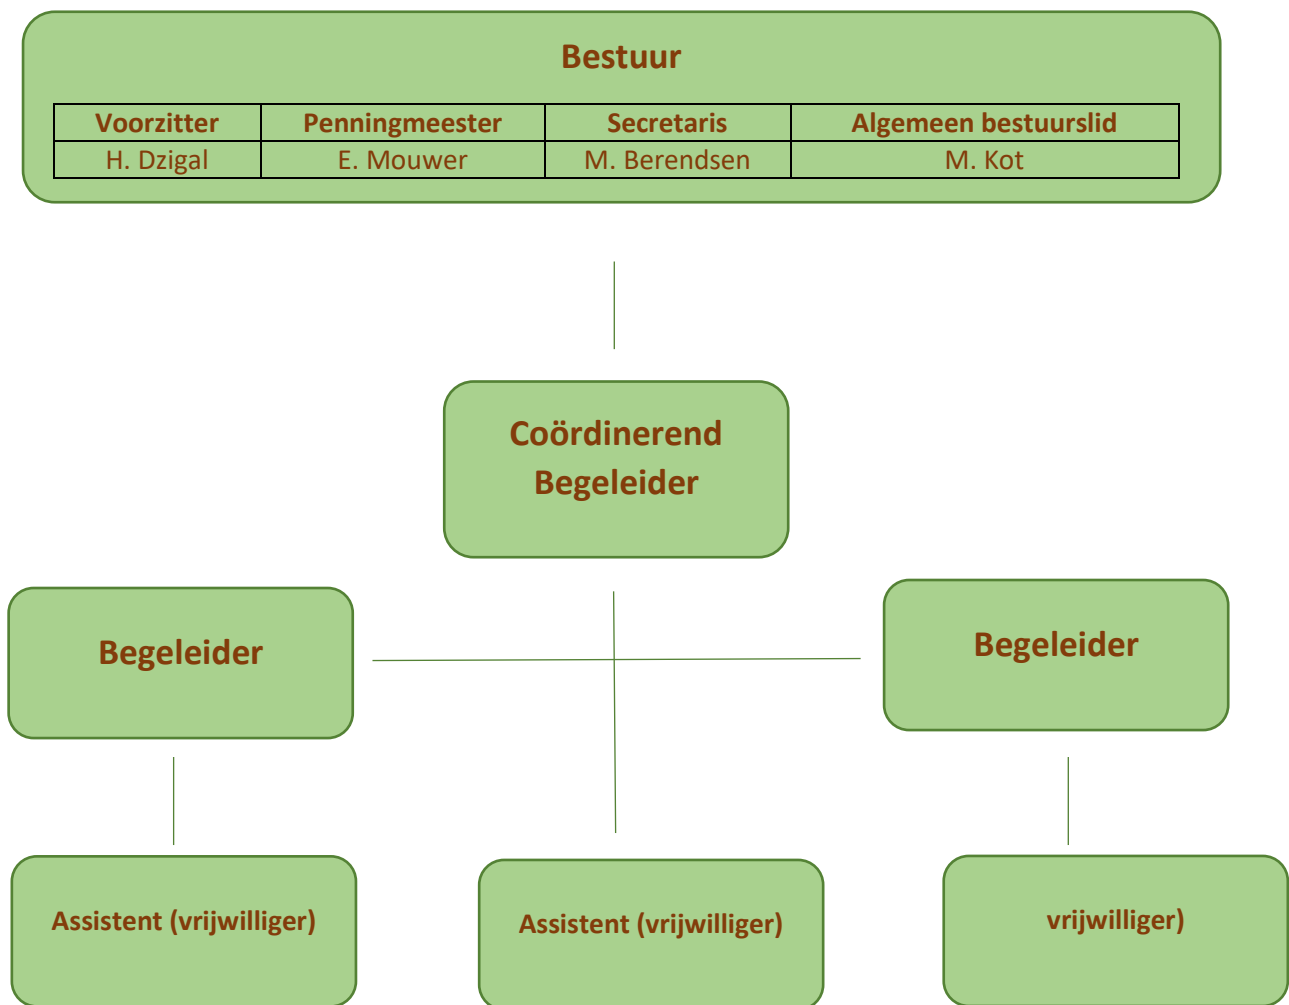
Bestuur

| Voorzitter | Penningmeester | Secretaris | Algemeen bestuurslid |
|---|---|---|---|
| H. Dzigal | E. Mouwer | M. Berendsen | M. Kot |

Coördinerend Begeleider

Begeleider

Begeleider

Assistent (vrijwilliger)

Assistent (vrijwilliger)

vrijwilliger)